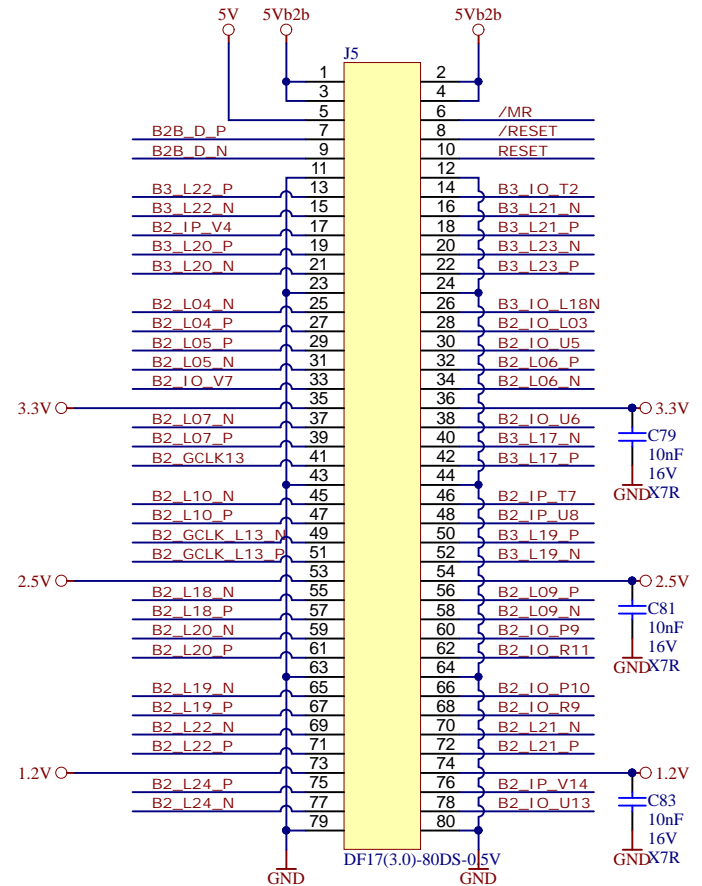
5V 5Vb2b 5Vb2b

J5

| | | | | |
|---|---|---|---|---|
| | 1 | 2 | | |
| | 3 | 4 | | |
| | 5 | 6 | /MR | |
| B2B_D_P | 7 | 8 | /RESET | |
| B2B_D_N | 9 | 10 | RESET | |
| | 11 | 12 | | |
| B3_L22_P | 13 | 14 | B3_IO_T2 | |
| B3_L22_N | 15 | 16 | B3_L21_N | |
| B2_IP_V4 | 17 | 18 | B3_L21_P | |
| B3_L20_P | 19 | 20 | B3_L23_N | |
| B3_L20_N | 21 | 22 | B3_L23_P | |
| | 23 | 24 | | |
| B2_L04_N | 25 | 26 | B3_IO_L18N | |
| B2_L04_P | 27 | 28 | B2_IO_L03 | |
| B2_L05_P | 29 | 30 | B2_IO_U5 | |
| B2_L05_N | 31 | 32 | B2_L06_P | |
| B2_IO_V7 | 33 | 34 | B2_L06_N | |
| 3.3V | 35 | 36 | | 3.3V |
| B2_L07_N | 37 | 38 | B2_IO_U6 | C79 |
| B2_L07_P | 39 | 40 | B3_L17_N | 10nF |
| B2_GCLK13 | 41 | 42 | B3_L17_P | 16V |
| | 43 | 44 | | GND X7R |
| B2_L10_N | 45 | 46 | B2_IP_T7 | |
| B2_L10_P | 47 | 48 | B2_IP_U8 | |
| B2_GCLK_L13_N | 49 | 50 | B3_L19_P | |
| B2_GCLK_L13_P | 51 | 52 | B3_L19_N | |
| 2.5V | 53 | 54 | | 2.5V |
| B2_L18_N | 55 | 56 | B2_L09_P | C81 |
| B2_L18_P | 57 | 58 | B2_L09_N | 10nF |
| B2_L20_N | 59 | 60 | B2_IO_P9 | 16V |
| B2_L20_P | 61 | 62 | B2_IO_R11 | GND X7R |
| | 63 | 64 | | |
| B2_L19_N | 65 | 66 | B2_IO_P10 | |
| B2_L19_P | 67 | 68 | B2_IO_R9 | |
| B2_L22_N | 69 | 70 | B2_L21_N | |
| B2_L22_P | 71 | 72 | B2_L21_P | |
| 1.2V | 73 | 74 | | 1.2V |
| B2_L24_P | 75 | 76 | B2_IP_V14 | C83 |
| B2_L24_N | 77 | 78 | B2_IO_U13 | 10nF |
| | 79 | 80 | | 16V |
| | | | | GND X7R |

DF17(3.0)-80DS-0.5V

GND GND